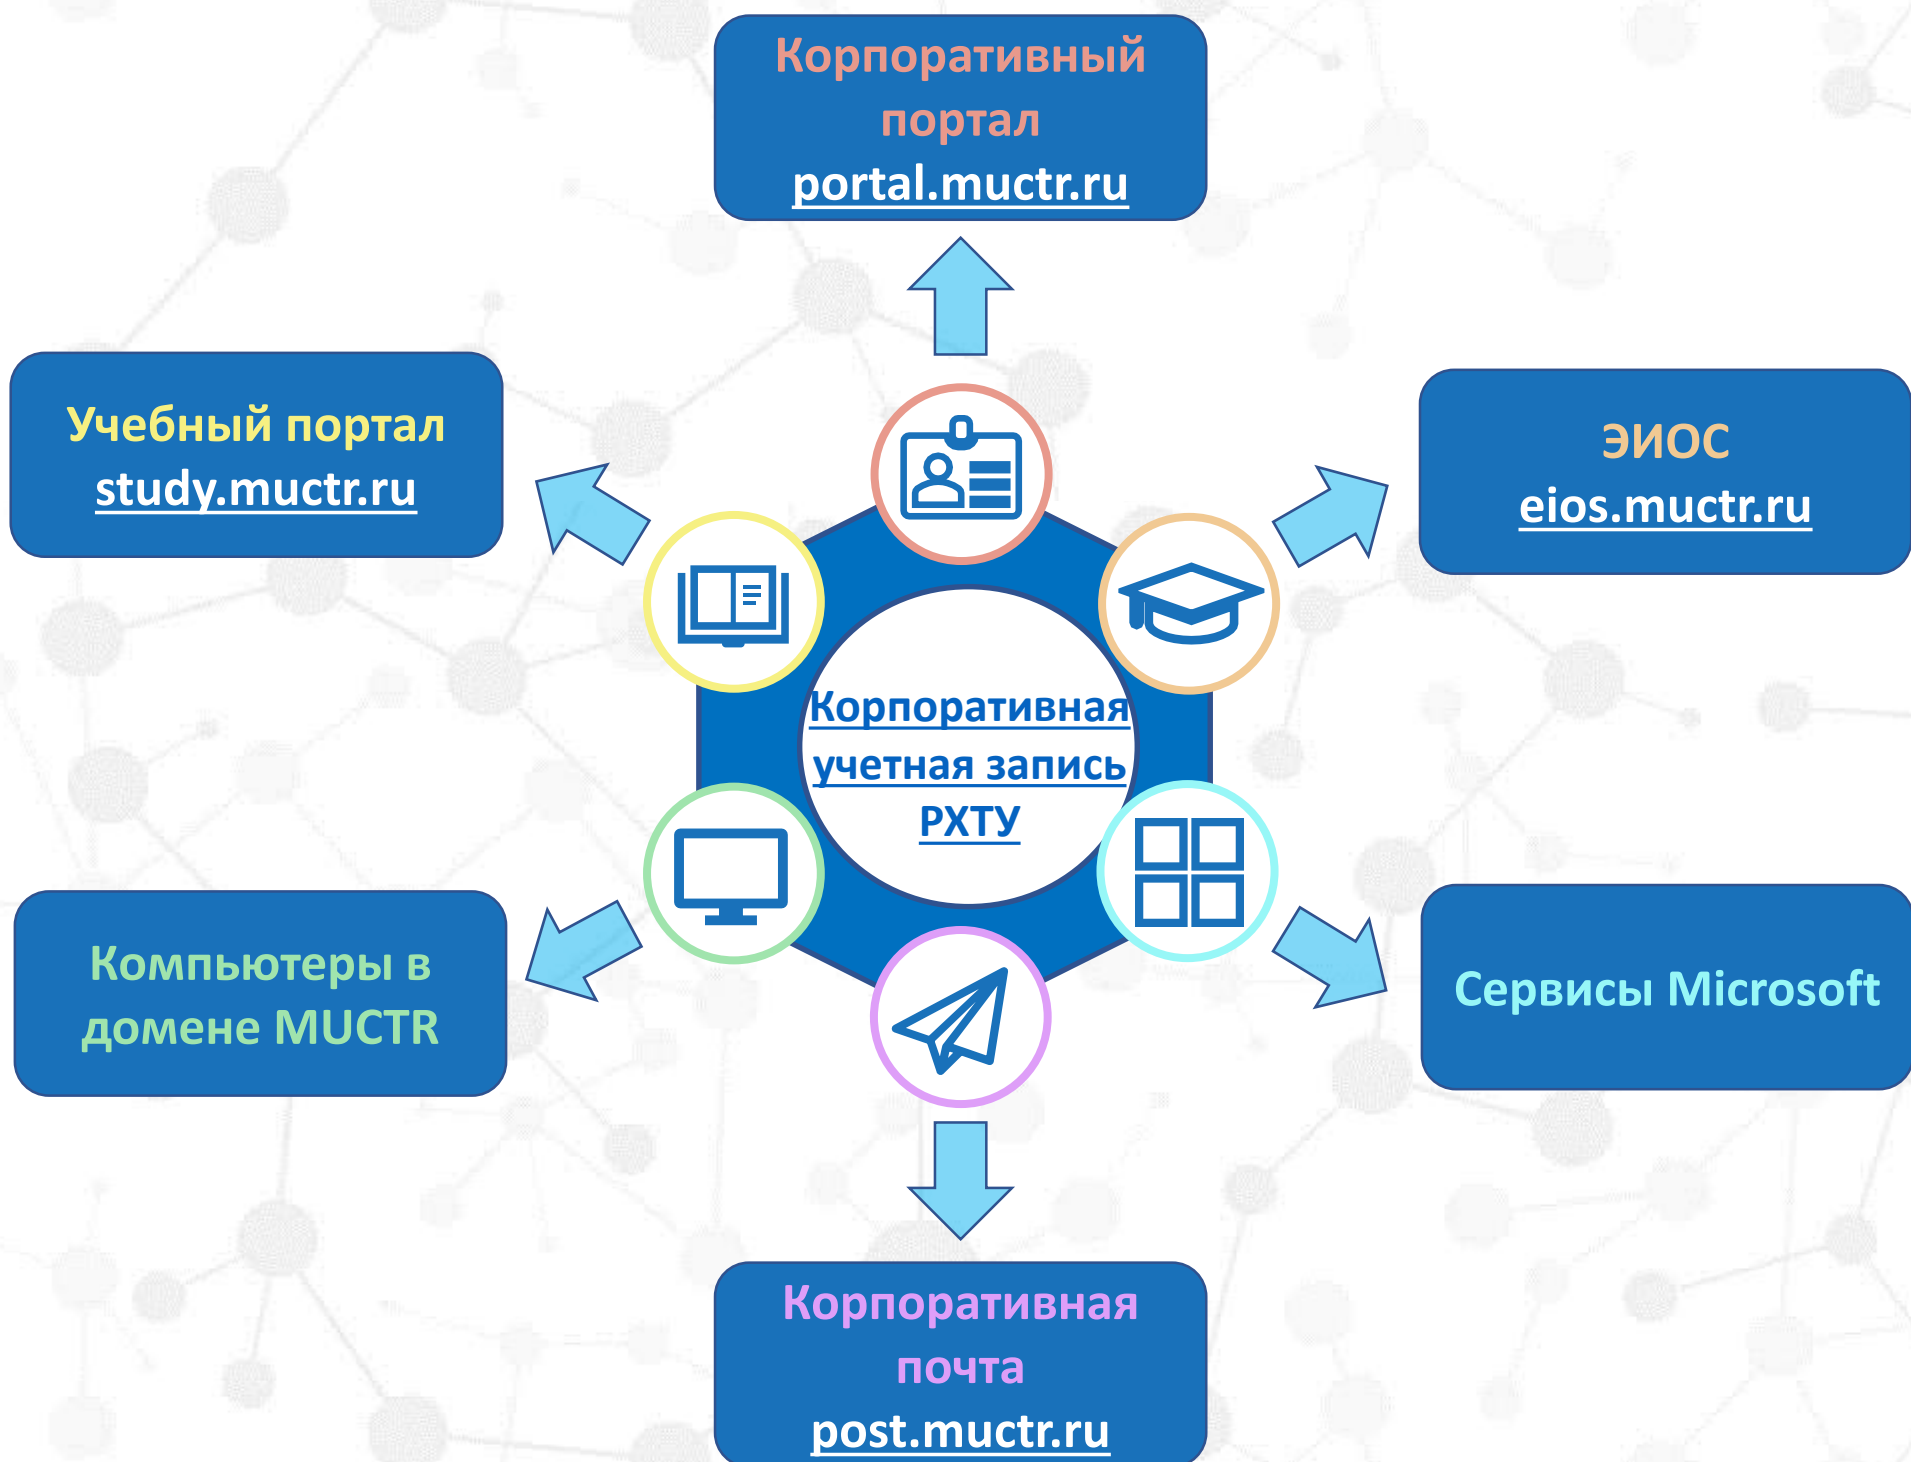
Корпоративный портал
portal.muctr.ru

Учебный портал
study.muctr.ru

ЭИОС
eios.muctr.ru

Корпоративная учетная запись РХТУ

Компьютеры в домене MUCTR

Сервисы Microsoft

Корпоративная почта
post.muctr.ru